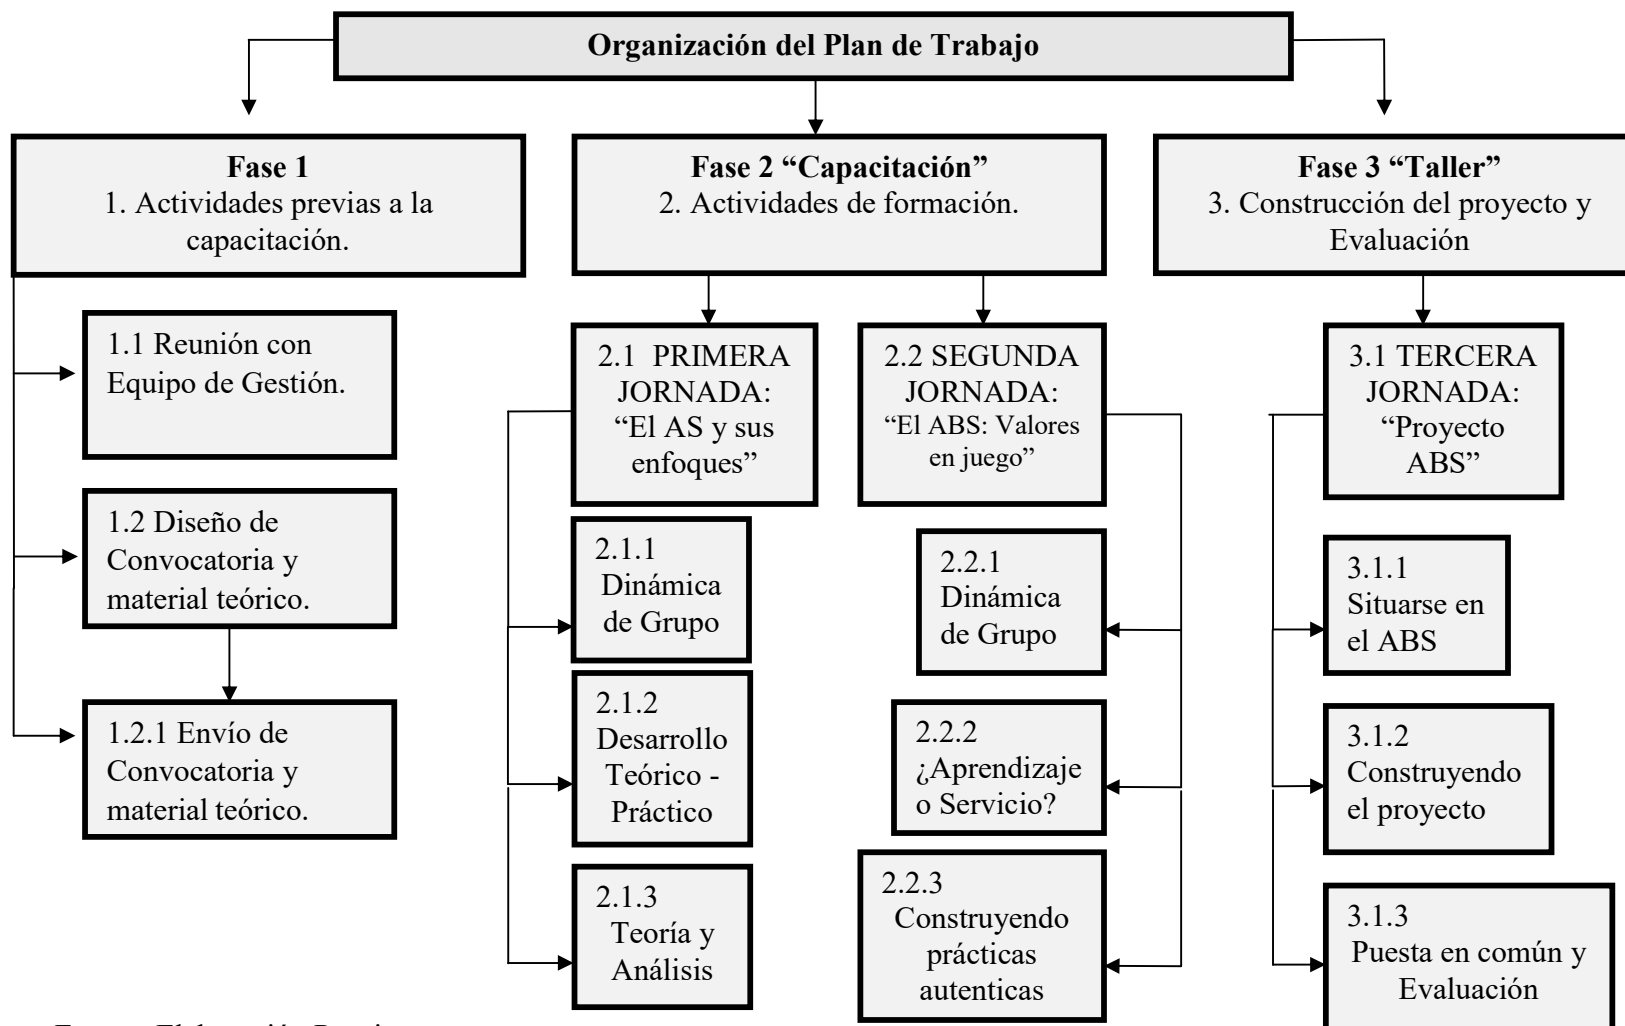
Organización del Plan de Trabajo

Fase 1
1. Actividades previas a la capacitación.

1.1 Reunión con Equipo de Gestión.

1.2 Diseño de Convocatoria y material teórico.

1.2.1 Envío de Convocatoria y material teórico.

Fase 2 “Capacitación”
2. Actividades de formación.

2.1 PRIMERA JORNADA: “El AS y sus enfoques”

2.1.1 Dinámica de Grupo

2.1.2 Desarrollo Teórico - Práctico

2.1.3 Teoría y Análisis

2.2 SEGUNDA JORNADA: “El ABS: Valores en juego”

2.2.1 Dinámica de Grupo

2.2.2 ¿Aprendizaje o Servicio?

2.2.3 Construyendo prácticas autenticas

Fase 3 “Taller”
3. Construcción del proyecto y Evaluación

3.1 TERCERA JORNADA: “Proyecto ABS”

3.1.1 Situarse en el ABS

3.1.2 Construyendo el proyecto

3.1.3 Puesta en común y Evaluación

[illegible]